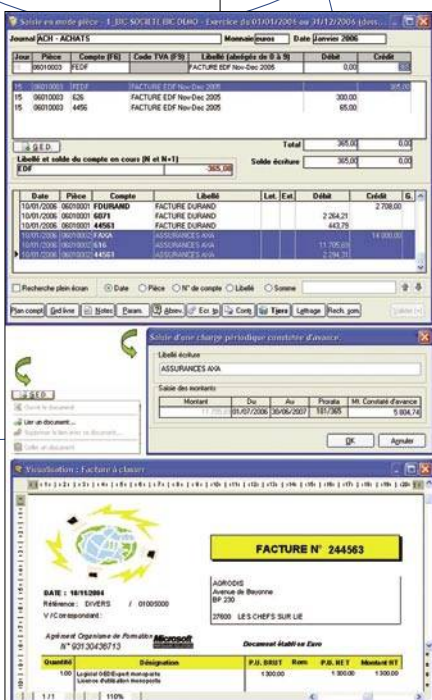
Saisie en mode pièce - 1_EIC SOCIETE EIC DEMO - Exercice du 01/01/2005 au 31/12/2005 [dossi...

Journal ACH - ACHATS Monnaie euros Date Janvier 2006

| Jour | Pièce | Compte (F6) | Code TVA (F9) | Libellé (abrégés de 0 à 9) | Débit | Crédit |
|---|---|---|---|---|---|---|
| | 06010003 | FEDF | | FACTURE EDF Nov-Dec 2005 | 0,00 | |

| | | | | | |
|---|---|---|---|---|---|
| 15 | 06010003 | FEDF | FACTURE EDF Nov-Dec 2005 | | 365,00 |
| 15 | 06010003 | 626 | FACTURE EDF Nov-Dec 2005 | 300,00 | |
| 15 | 06010003 | 4456 | FACTURE EDF Nov-Dec 2005 | 65,00 | |

G.E.D.

Total 365,00 0,00

Libellé et solde du compte en cours (N et N+1)

EDF 365,00

Solde écriture 365,00 0,00

| Date | Pièce | Compte | Libellé | Let. | Ext. | Débit | Crédit | G. |
|---|---|---|---|---|---|---|---|---|
| 10/01/2006 | 06010001 | FDURAND | FACTURE DURAND | | | | 2 708,00 | |
| 10/01/2006 | 06010001 | 6071 | FACTURE DURAND | | | 2 264,21 | | |
| 10/01/2006 | 06010001 | 44563 | FACTURE DURAND | | | 443,79 | | |
| 10/01/2006 | 06010002 | FAXA | ASSURANCES AXA | | | | 14 000,00 | |
| 10/01/2006 | 06010002 | 616 | ASSURANCES AXA | | | 11 705,69 | | |
| 10/01/2006 | 06010002 | 44563 | ASSURANCES AXA | | | 2 294,31 | | |

Recherche plein écran ◉ Date ○ Pièce ○ N° de compte ○ Libellé ○ Somme

Plan compt. Grd livre Notes Param. Abrev. Ecr. to Contr. Tiers Lettrage Rech. gen. Valider

Saisie d'une charge périodique constatée d'avance.

Libellé écriture

ASSURANCES AXA

Saisie des montants

| Montant | Du | Au | Prorata | Mt. Constaté d'avance |
|---|---|---|---|---|
| 11 705,69 | 01/07/2006 | 30/06/2007 | 181/365 | 5 804,74 |

OK Annuler

G.E.D.

Ouvrir le document

Lier un document...

Supprimer le lien avec ce document...

Coller un document

Visualisation : Facture à classer

FACTURE N° 244563

AGRODIS
Avenue de Bayonne
BP 230

27600 LES CHEFS SUR LIE

DATE : 18/11/2004
Référence : DIVERS / 01005000
V/Correspondant :

Agrément Organisme de Formation
N° 93130436713

Microsoft

Document établi en Euro

| Quantité | Désignation | P.U. BRUT | Rem | P.U. NET | Montant HT |
|---|---|---|---|---|---|
| 1,00 | Logiciel GED Expert monoposte Licence d'utilisation monoposte | 1 300,00 | | 1 300,00 | 1 300,00 |

1/1 110%